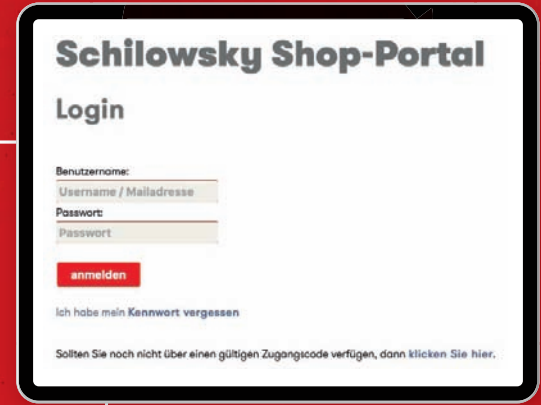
Schilowsky Shop-Portal

Login

Benutzername:

Username / Mailadresse

Passwort:

Passwort

anmelden

Ich habe mein Kennwort vergessen

Sollten Sie noch nicht über einen gültigen Zugangscode verfügen, dann klicken Sie hier.